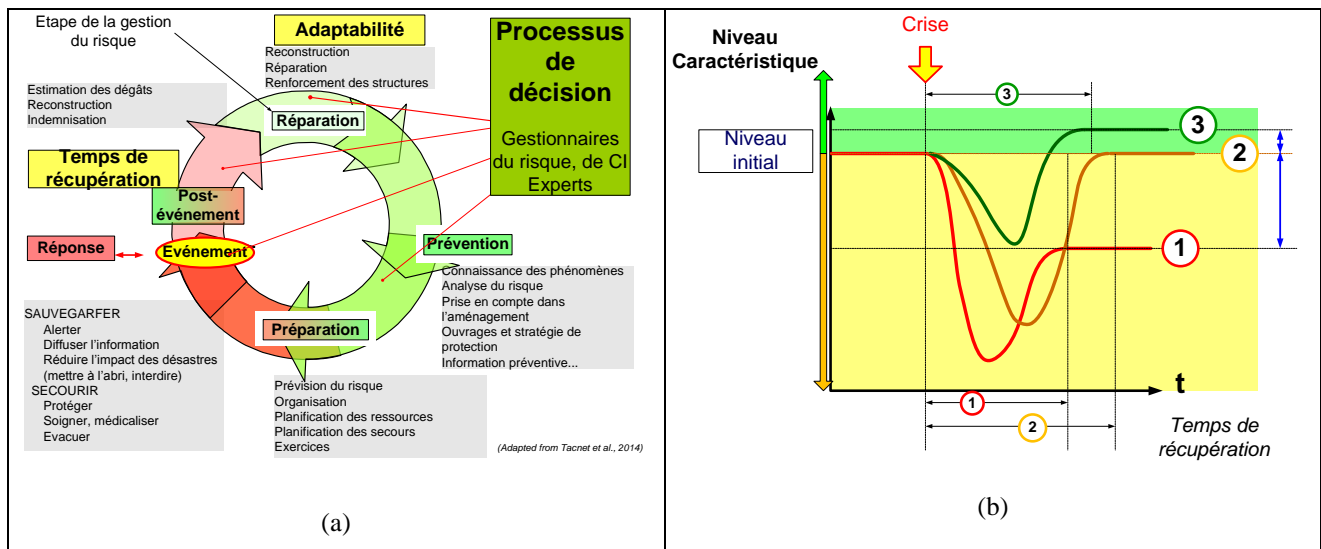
Etape de la gestion du risque

Adaptabilité

Reconstruction
Réparation
Renforcement des structures

Processus de décision

Gestionnaires du risque, de CI
Experts

Estimation des dégâts
Reconstruction
Indemnisation

Réparation

Temps de récupération

Post-événement

Réponse

Evénement

Prévention

Connaissance des phénomènes
Analyse du risque
Prise en compte dans l'aménagement
Ouvrages et stratégie de protection
Information préventive...

SAUVEGARFER
Alerter
Diffuser l'information
Réduire l'impact des désastres (mettre à l'abri, interdire)
SECOURIR
Protéger
Soigner, médicaliser
Evacuer

Préparation

Prévision du risque
Organisation
Planification des ressources
Planification des secours
Exercices

(Adapted from Tacnet et al., 2014)

(a)

Niveau Caractéristique

Crise

3

Niveau initial

3

2

1

t

1

2

Temps de récupération

(b)